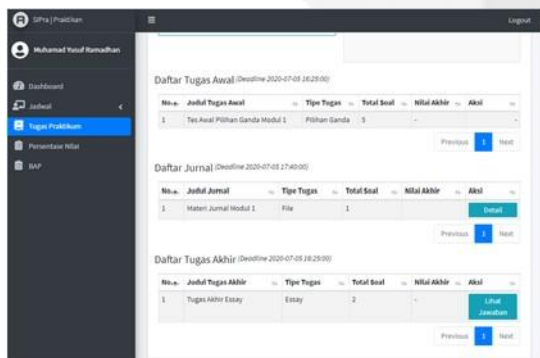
SiPra | Praktikan

Logout

Muhamad Yusuf Ramadhan

Dashboard

Jadwal

Tugas Praktikum

Persentase Nilai

BAP

Daftar Tugas Awal (Deadline 2020-07-05 16:25:00)

| No. | Judul Tugas Awal | Tipe Tugas | Total Soal | Nilai Akhir | Aksi |
|---|---|---|---|---|---|
| 1 | Tes Awal Pilihan Ganda Modul 1 | Pilihan Ganda | 5 | - | - |

Previous 1 Next

Daftar Jurnal (Deadline 2020-07-05 17:40:00)

| No. | Judul Jurnal | Tipe Tugas | Total Soal | Nilai Akhir | Aksi |
|---|---|---|---|---|---|
| 1 | Materi Jurnal Modul 1 | File | 1 | | Detail |

Previous 1 Next

Daftar Tugas Akhir (Deadline 2020-07-05 16:25:00)

| No. | Judul Tugas Akhir | Tipe Tugas | Total Soal | Nilai Akhir | Aksi |
|---|---|---|---|---|---|
| 1 | Tugas Akhir Essay | Essay | 2 | - | Lihat Jawaban |

Previous 1 Next